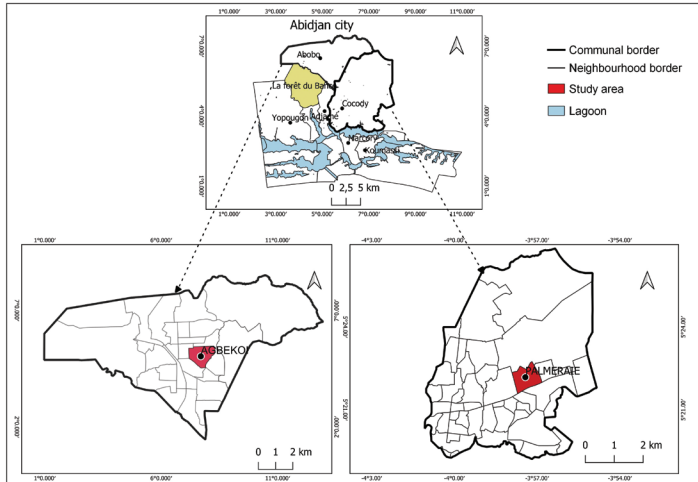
1°0.000' 3°0.000' 5°0.000' 7°0.000' 9°0.000' 11°0.000'

Abidjan city

Abobo

La forêt du Banco

Cocody

Yopougon

Adjamé

Marcory

Koumassi

0 2,5 5 km

7°0.000'
4°0.000'
1°0.000'

1°0.000' 3°0.000' 5°0.000' 7°0.000' 9°0.000' 11°0.000'

Communal border

Neighbourhood border

Study area

Lagoon

1°0.000' 6°0.000' 11°0.000'

7°0.000'

ABBEKOI

2°0.000'

0 1 2 km

1°0.000' 6°0.000' 11°0.000'

-4°3.00' -4°0.00' -3°57.00' -3°54.00'

5°24.00'

PALMERAIE

5°21.00'

0 1 2 km

-4°3.00' -4°0.00' -3°57.00' -3°54.00'